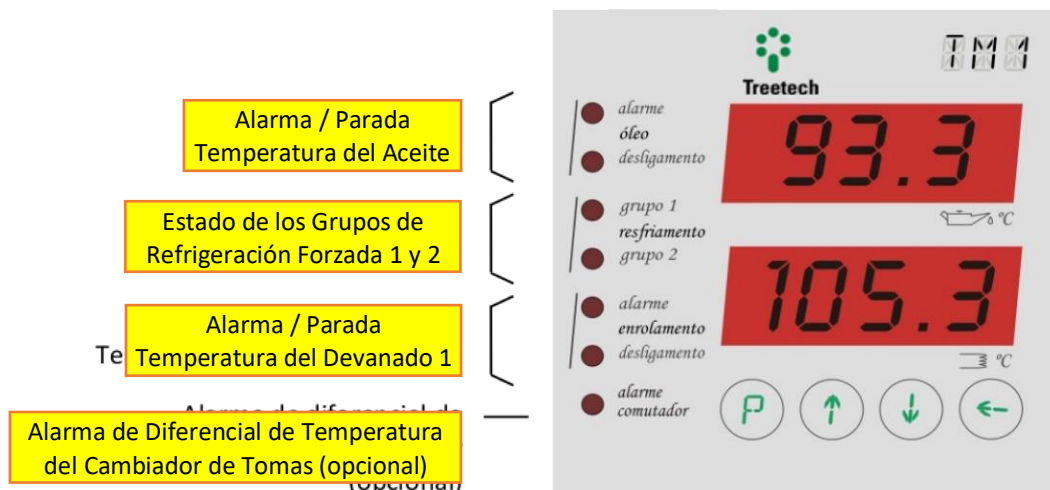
Alarma / Parada Temperatura del Aceite

Estado de los Grupos de Refrigeración Forzada 1 y 2

Te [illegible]

Alarma / Parada Temperatura del Devanado 1

Alarma de diferencial de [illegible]

Alarma de Diferencial de Temperatura del Cambiador de Tomas (opcional)

(opcional)

Treetech

TM1

alarme
óleo
desligamento

93.3

grupo 1
resfriamento
grupo 2

°C

105.3

alarme
enrolamento
desligamento

°C

alarme
comutador

P
↑
↓
←